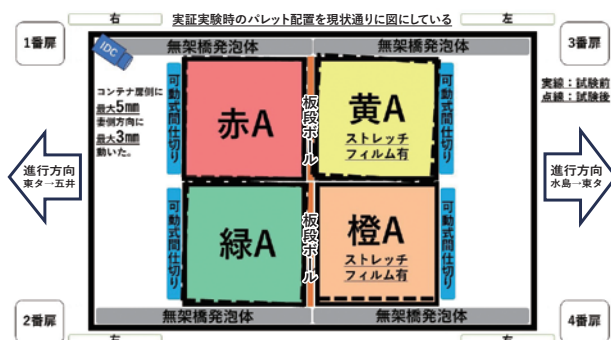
右

実証実験時のパレット配置を現状通りに図にしている

左

1番扉

3番扉

IDC

無架橋発泡体

無架橋発泡体

コンテナ扉側に最大5mm妻側方向に最大3mm動いた。

可動式間仕切り

赤A

板段ボール

黄A

ストレッチフィルム有

可動式間仕切り

実線：試験前
点線：試験後

進行方向
東タ→五井

進行方向
水島→東タ

可動式間仕切り

緑A

板段ボール

橙A

ストレッチフィルム有

可動式間仕切り

無架橋発泡体

無架橋発泡体

2番扉

4番扉